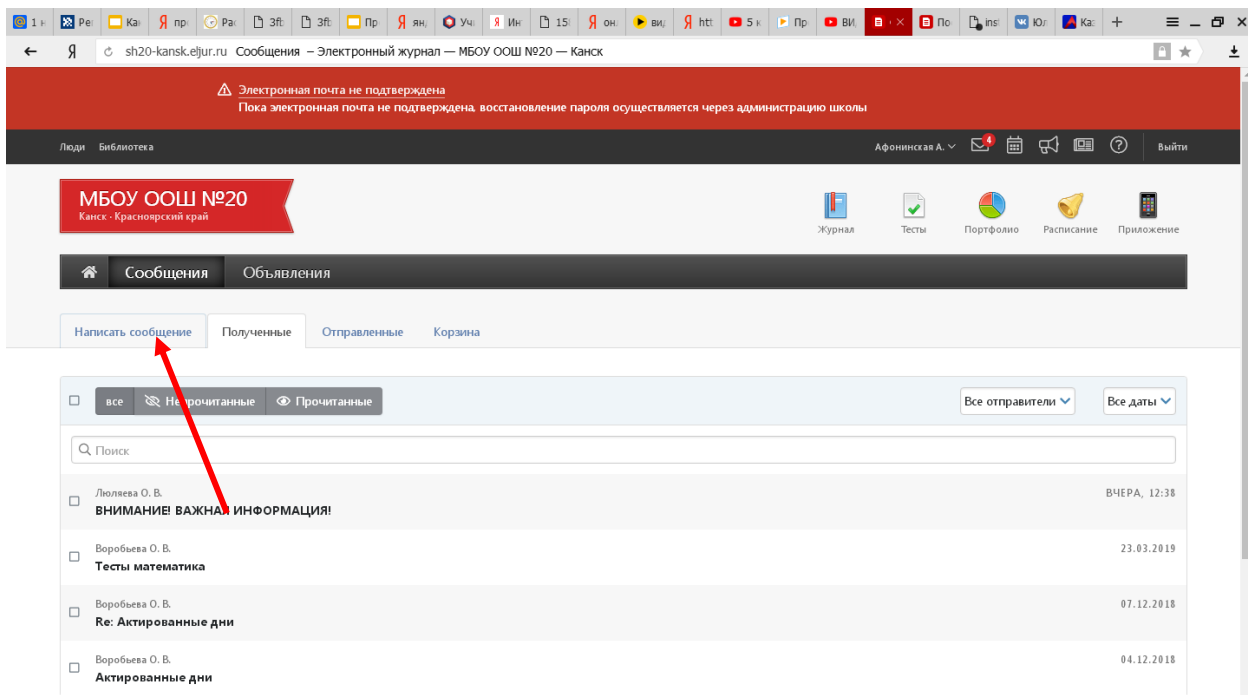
1 Ре Ка пр Ра 3ft 3ft Пр ян Уч Ин 15 он ви htt 5 Пр ВИ По ins Юл Ка

Я sh20-kansk.eljur.ru Сообщения – Электронный журнал — МБОУ ООШ №20 — Канск

Электронная почта не подтверждена
Пока электронная почта не подтверждена, восстановление пароля осуществляется через администрацию школы

Люди Библиотека

Афонинская А. 4 Выйти

МБОУ ООШ №20
Канск · Красноярский край

Журнал Тесты Портфолио Расписание Приложение

Сообщения Объявления

Написать сообщение Полученные Отправленные Корзина

все Непрочитанные Прочитанные Все отправители Все даты

Поиск

Люляева О. В.
ВНИМАНИЕ! ВАЖНАЯ ИНФОРМАЦИЯ! ВЧЕРА, 12:38

Воробьева О. В.
Тесты математика 23.03.2019

Воробьева О. В.
Re: Актированные дни 07.12.2018

Воробьева О. В.
Актированные дни 04.12.2018